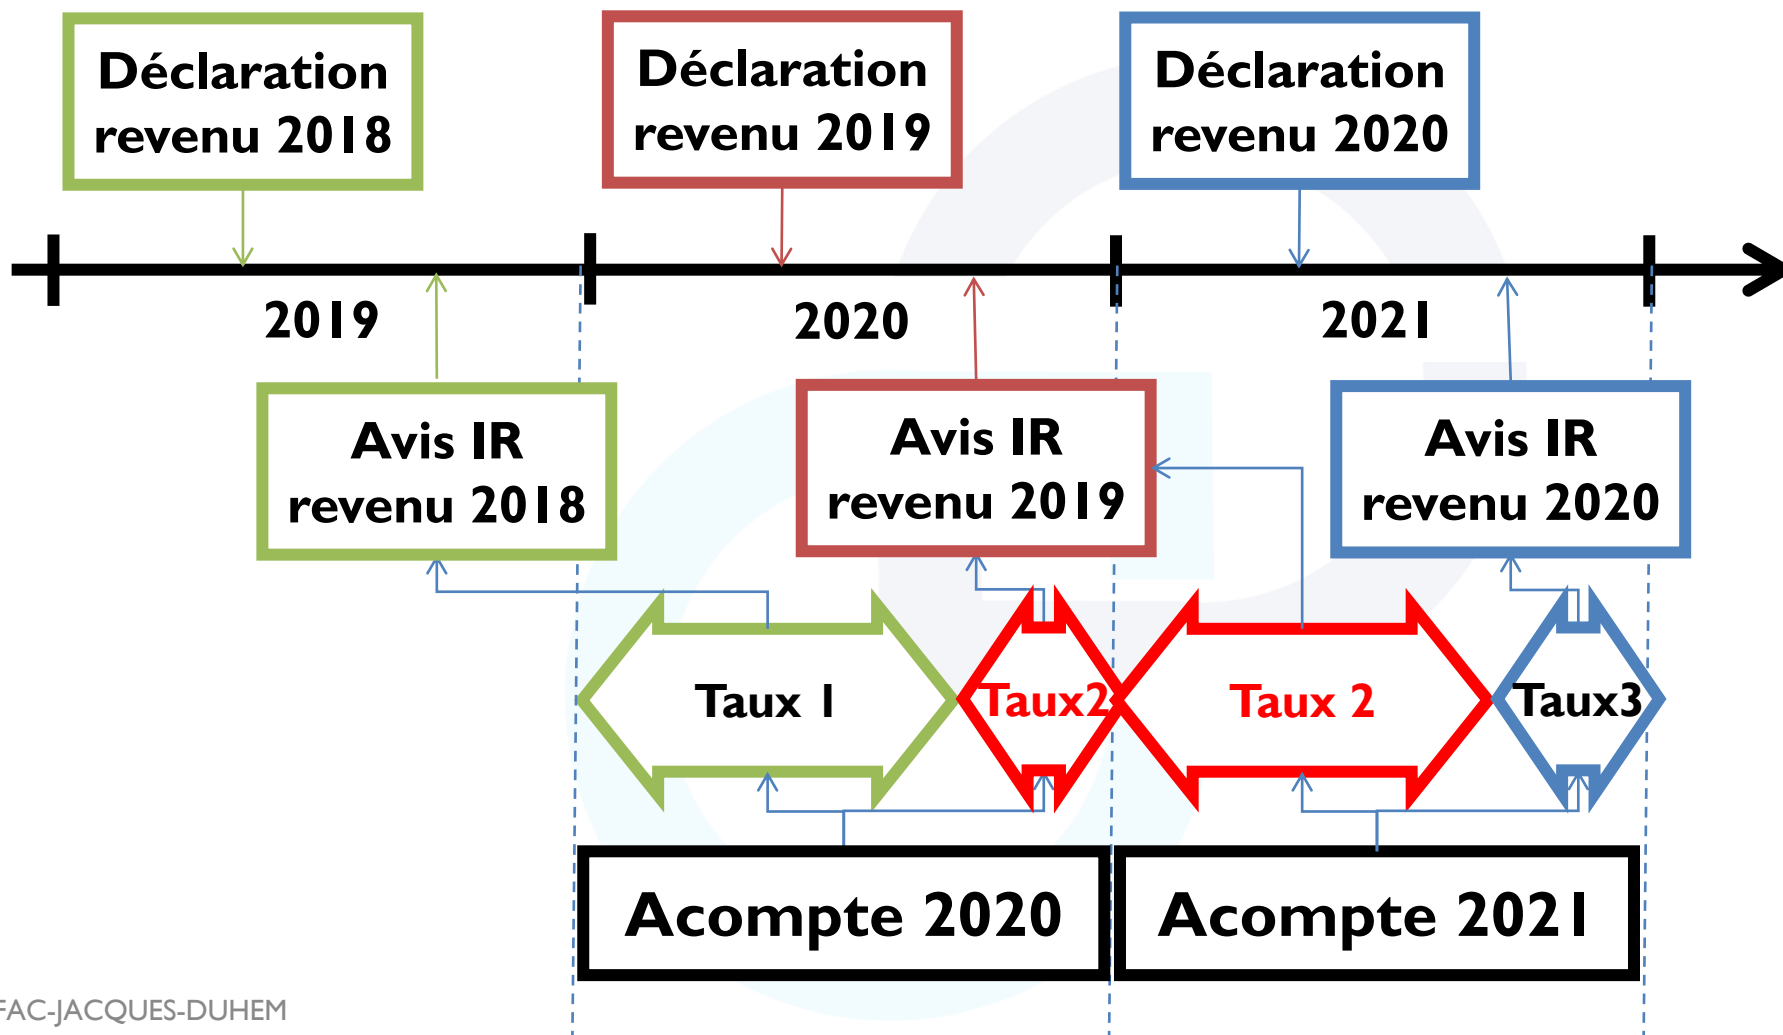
Déclaration revenu 2018

Déclaration revenu 2019

Déclaration revenu 2020

2019

2020

2021

Avis IR revenu 2018

Avis IR revenu 2019

Avis IR revenu 2020

Taux 1

Taux2

Taux 2

Taux3

Acompte 2020

Acompte 2021

FAC-JACQUES-DUHEM